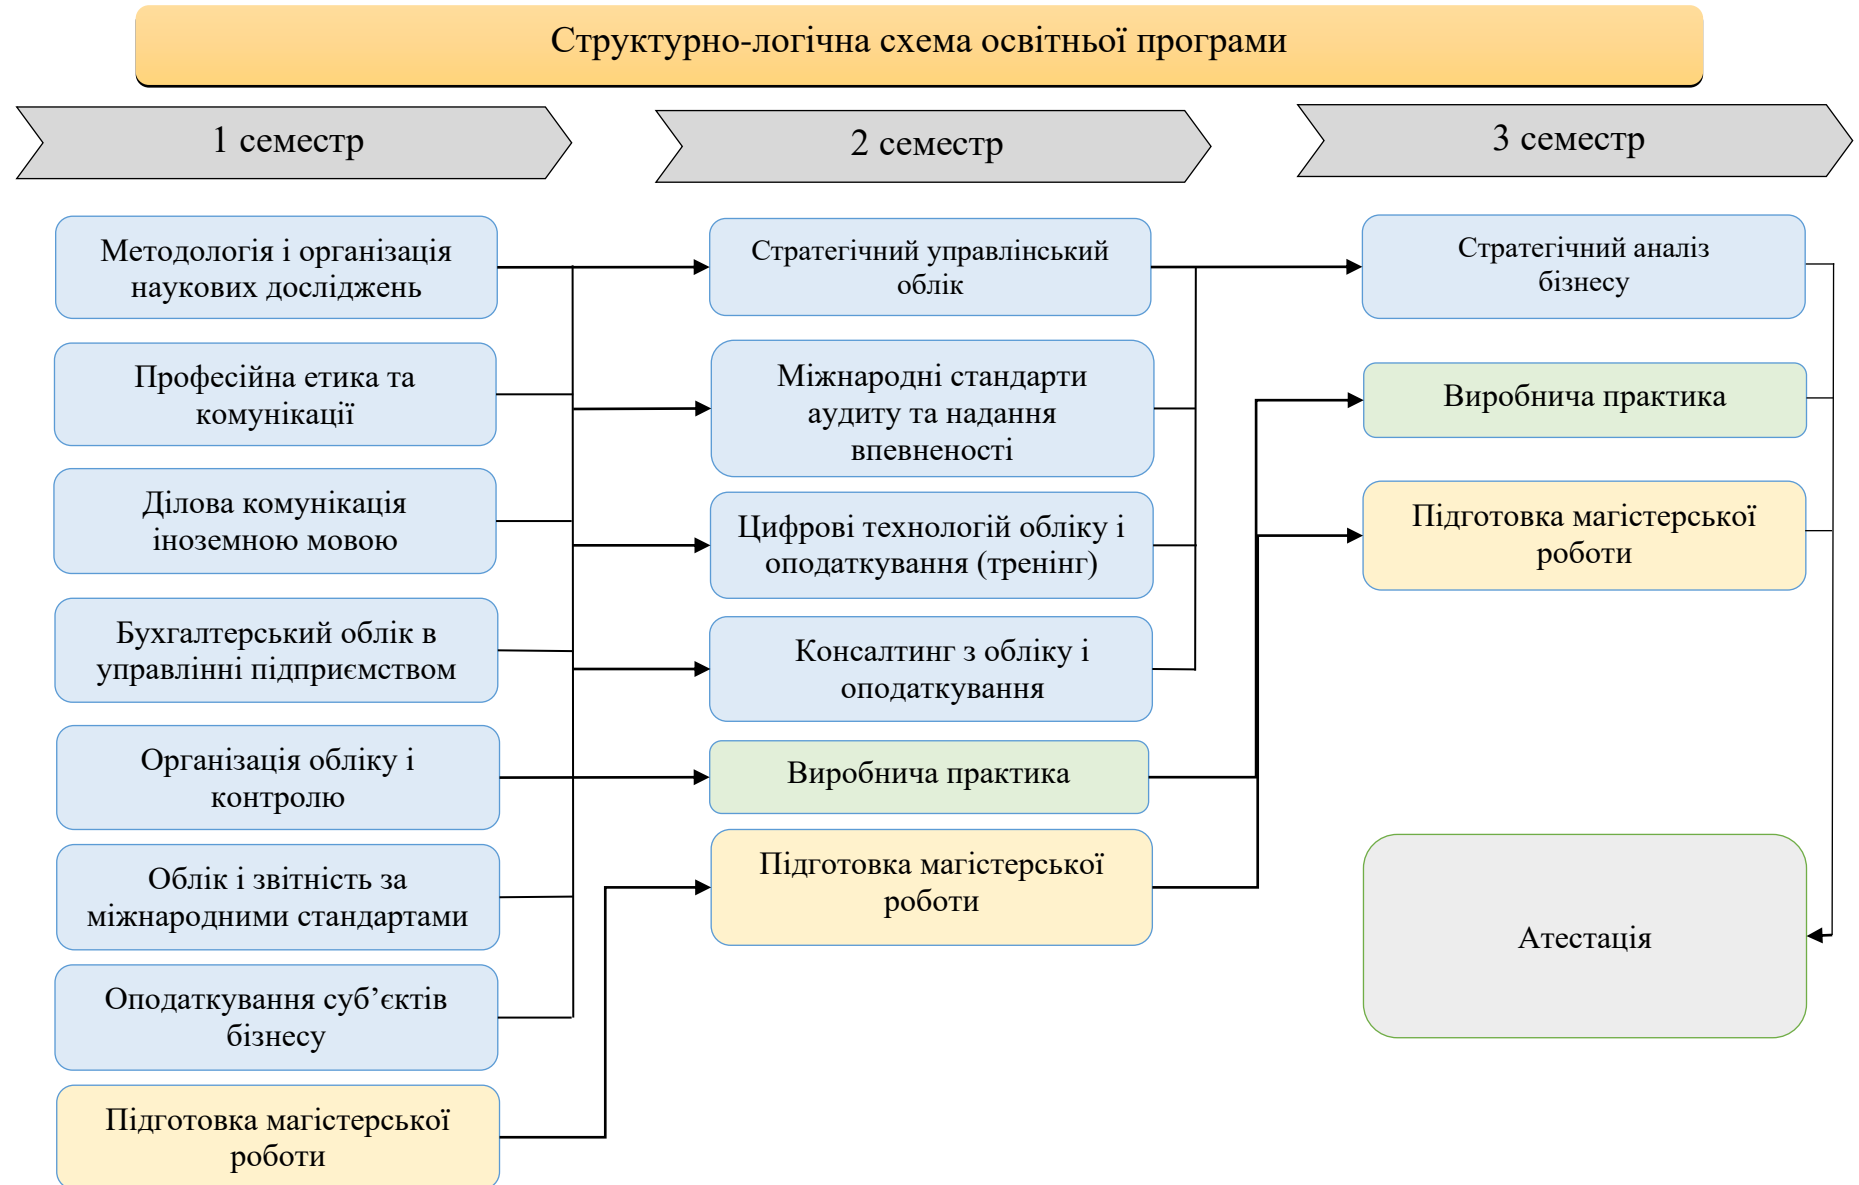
Структурно-логічна схема освітньої програми

1 семестр

2 семестр

3 семестр

Методологія і організація наукових досліджень

Професійна етика та комунікації

Ділова комунікація іноземною мовою

Бухгалтерський облік в управлінні підприємством

Організація обліку і контролю

Облік і звітність за міжнародними стандартами

Оподаткування суб'єктів бізнесу

Підготовка магістерської роботи

Стратегічний управлінський облік

Міжнародні стандарти аудиту та надання впевненості

Цифрові технологій обліку і оподаткування (тренінг)

Консалтинг з обліку і оподаткування

Виробнича практика

Підготовка магістерської роботи

Стратегічний аналіз бізнесу

Виробнича практика

Підготовка магістерської роботи

Атестація